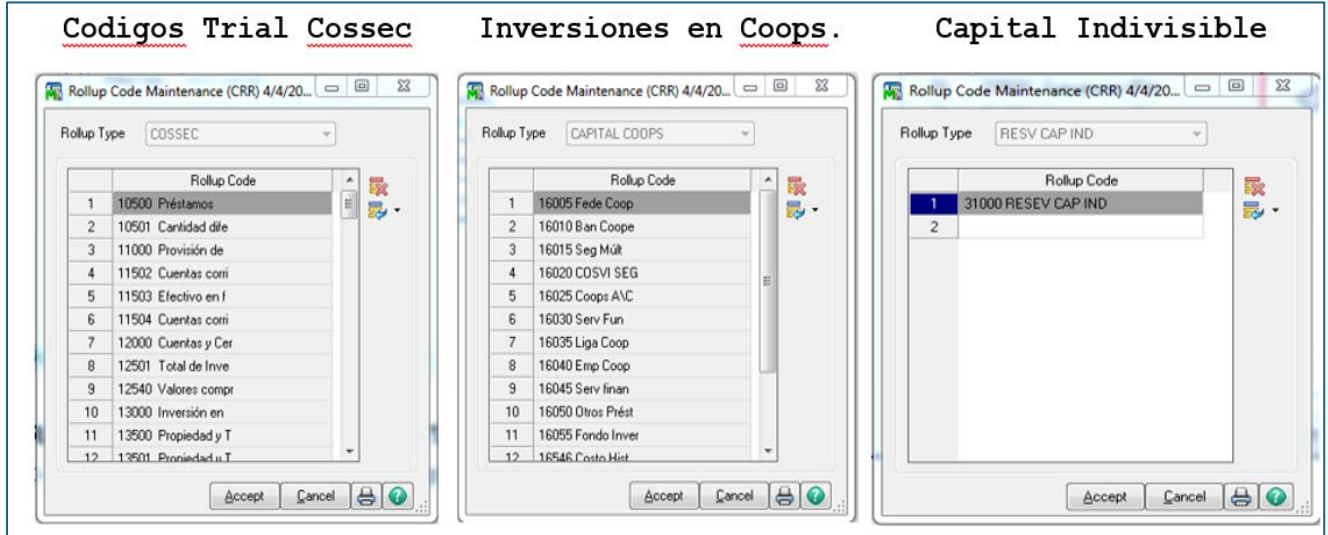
Codigos Trial Cossec

Rollup Code Maintenance (CRR) 4/4/20...

Rollup Type COSSEC

| | Rollup Code |
|---|---|
| 1 | 10500 Préstamos |
| 2 | 10501 Cantidad dife |
| 3 | 11000 Provisión de |
| 4 | 11502 Cuentas corri |
| 5 | 11503 Efectivo en f |
| 6 | 11504 Cuentas corri |
| 7 | 12000 Cuentas y Cer |
| 8 | 12501 Total de Inve |
| 9 | 12540 Valores compr |
| 10 | 13000 Inversión en |
| 11 | 13500 Propiedad y T |
| 12 | 13501 Propiedad y T |

Accept Cancel

Inversiones en Coops.

Rollup Code Maintenance (CRR) 4/4/20...

Rollup Type CAPITAL COOPS

| | Rollup Code |
|---|---|
| 1 | 16005 Fede Coop |
| 2 | 16010 Ban Coope |
| 3 | 16015 Seg Múlt |
| 4 | 16020 COSVI SEG |
| 5 | 16025 Coops A\C |
| 6 | 16030 Serv Fun |
| 7 | 16035 Liga Coop |
| 8 | 16040 Emp Coop |
| 9 | 16045 Serv finan |
| 10 | 16050 Otros Prést |
| 11 | 16055 Fondo Inver |
| 12 | 16546 Costo Hist |

Accept Cancel

Capital Indivisible

Rollup Code Maintenance (CRR) 4/4/20...

Rollup Type RESV CAP IND

| | Rollup Code |
|---|---|
| 1 | 31000 RESEV CAP IND |
| 2 | |

Accept Cancel